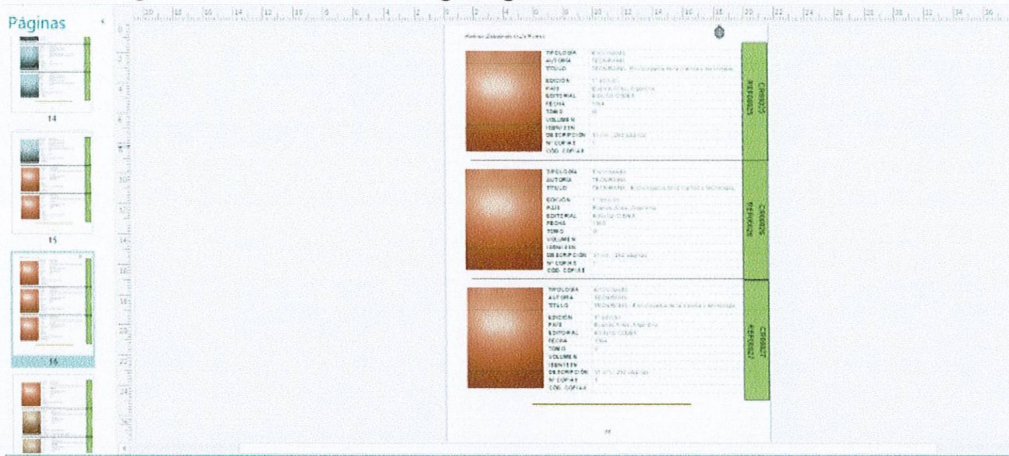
Páginas

14

15

16

TIPOLOGIA
AUTORIA
TITULO
EDICION
PAIS
EDITORIAL
FECHA
TOMO
VOLUMEN
ISBN/ISSN
DESCRIPCION
Nº COPIAS
COD. COPIAS

TIPOLOGIA
AUTORIA
TITULO
EDICION
PAIS
EDITORIAL
FECHA
TOMO
VOLUMEN
ISBN/ISSN
DESCRIPCION
Nº COPIAS
COD. COPIAS

TIPOLOGIA
AUTORIA
TITULO
EDICION
PAIS
EDITORIAL
FECHA
TOMO
VOLUMEN
ISBN/ISSN
DESCRIPCION
Nº COPIAS
COD. COPIAS

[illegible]